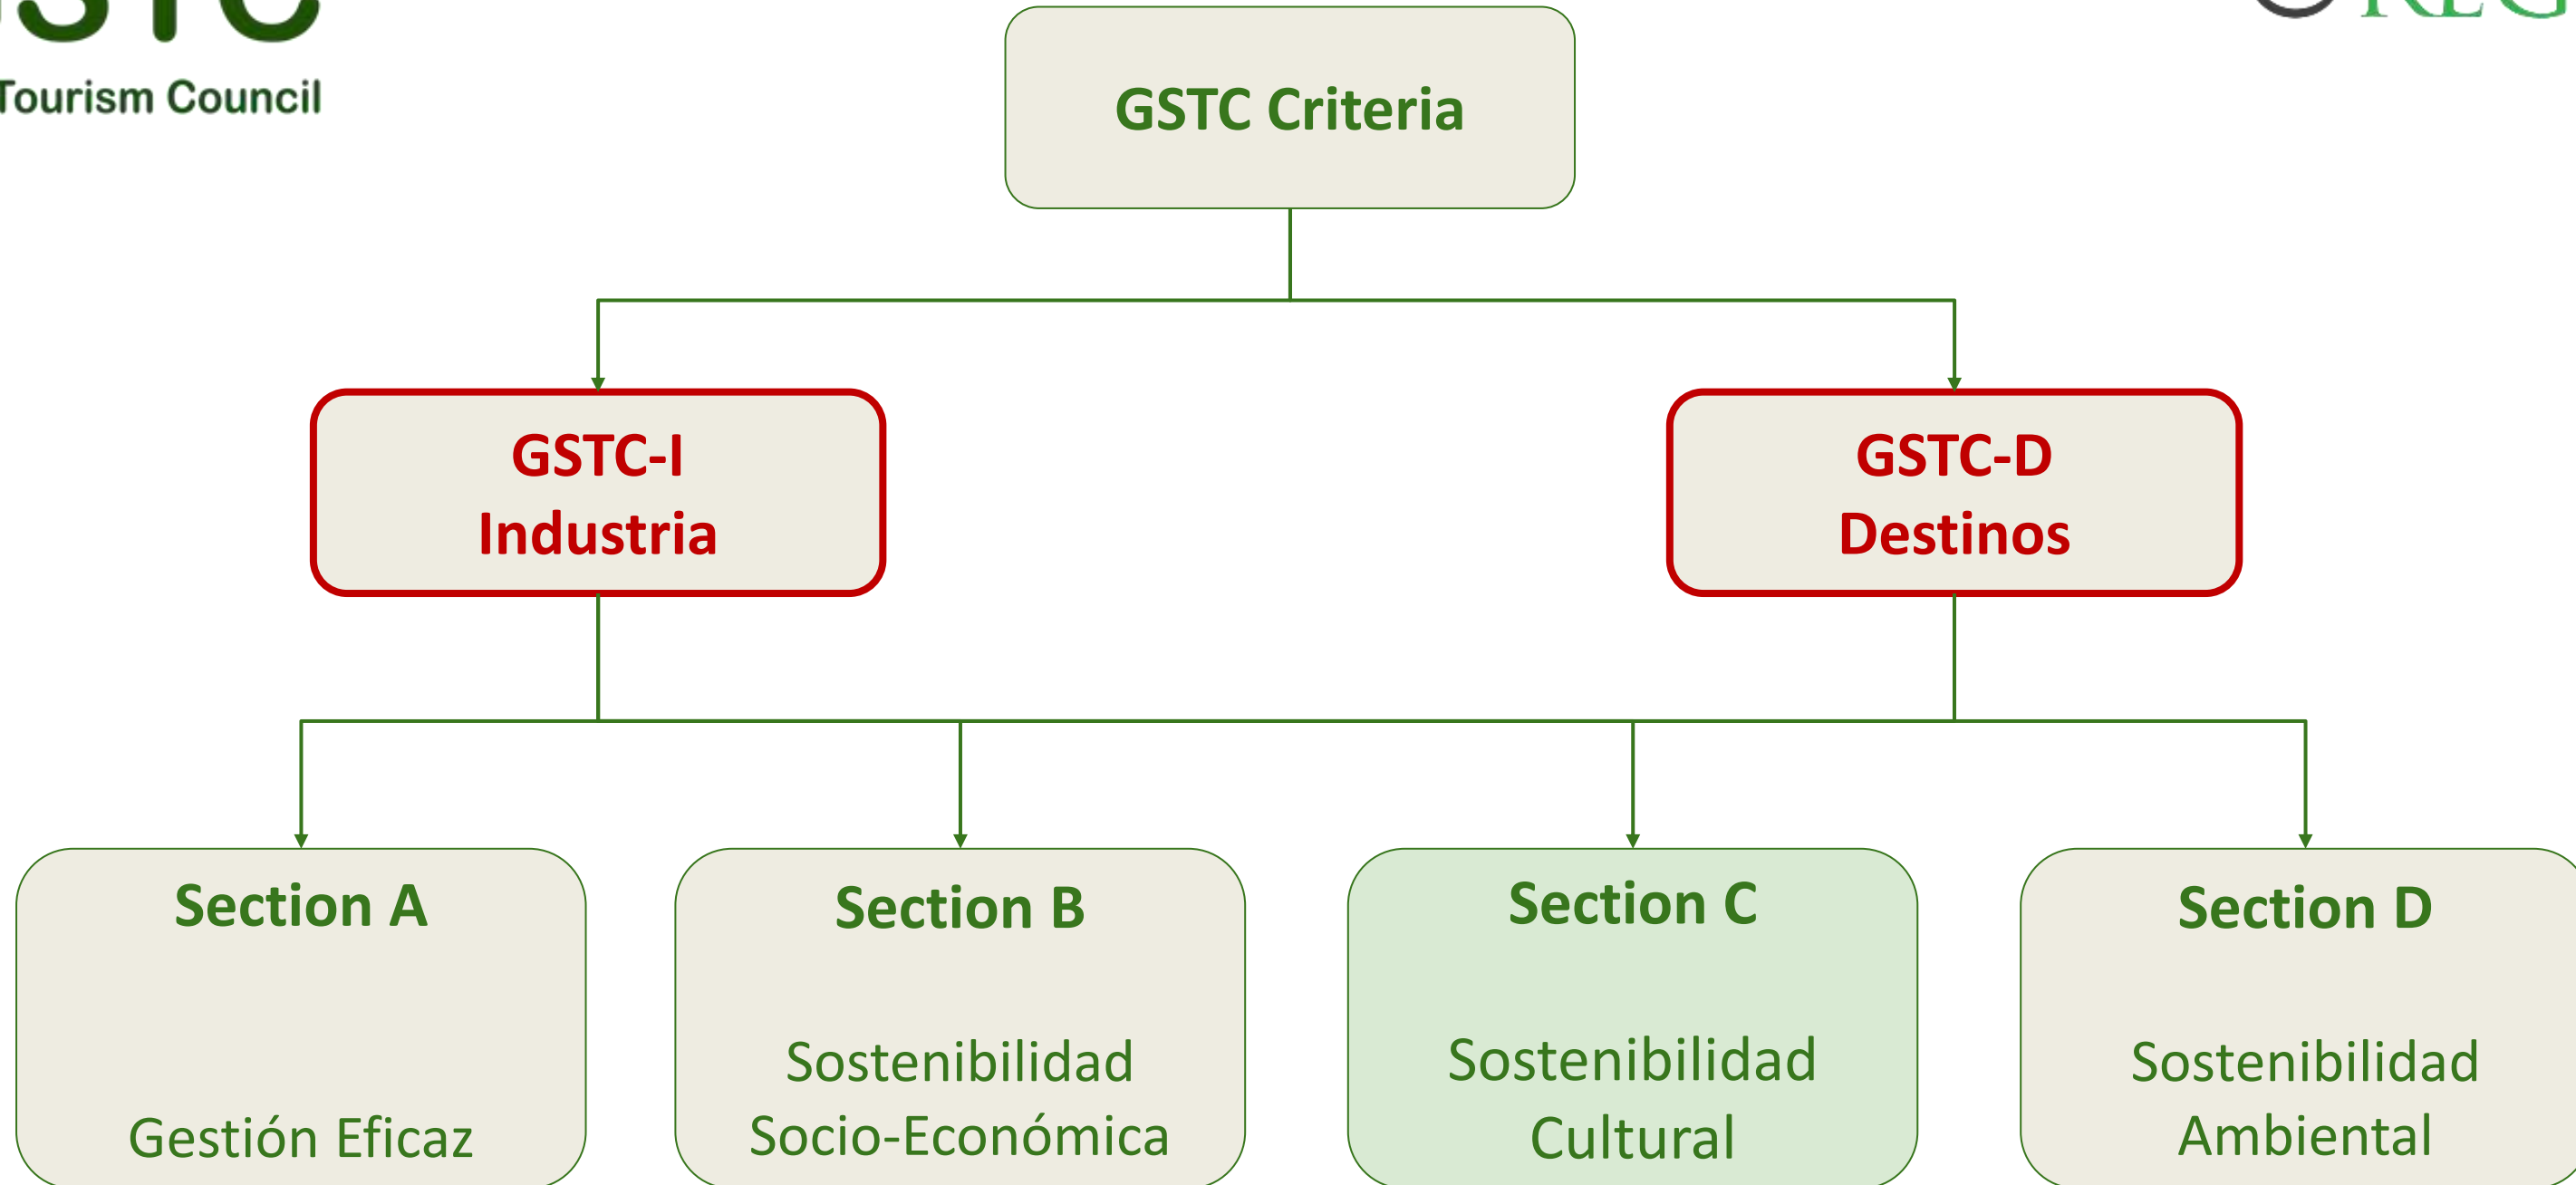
Tourism Council

GSTC Criteria

GSTC-I
Industria

GSTC-D
Destinos

Section A

Gestión Eficaz

Section B

Sostenibilidad Socio-Económica

Section C

Sostenibilidad Cultural

Section D

Sostenibilidad Ambiental